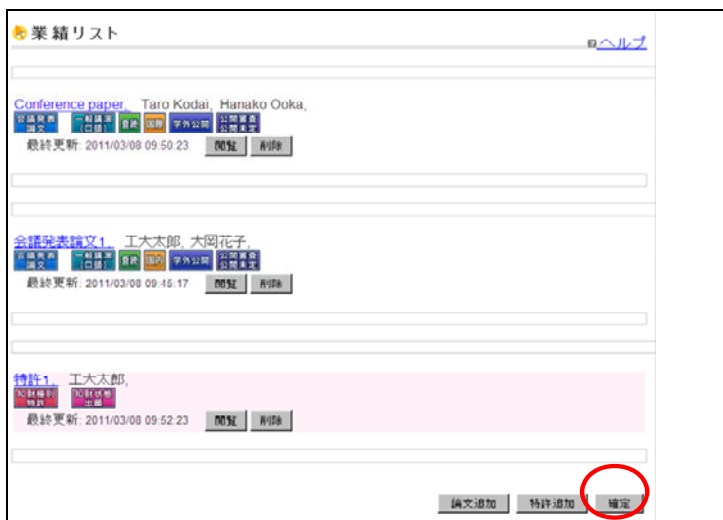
業績リスト

ヘルプ

Conference paper, Taro Kodai, Hanako Ooka,
会議発表論文 一般講演(口頭) 査読 国際 学外公開 公開審査公開未定
最終更新: 2011/03/08 09:50:23 閲覧 削除

会議発表論文1, 工大太郎, 大岡花子,
会議発表論文 一般講演(口頭) 査読 国内 学外公開 公開審査公開未定
最終更新: 2011/03/08 09:45:17 閲覧 削除

特許1, 工大太郎,
知財種別特許 知財状態出願
最終更新: 2011/03/08 09:52:23 閲覧 削除

論文追加 特許追加 確定